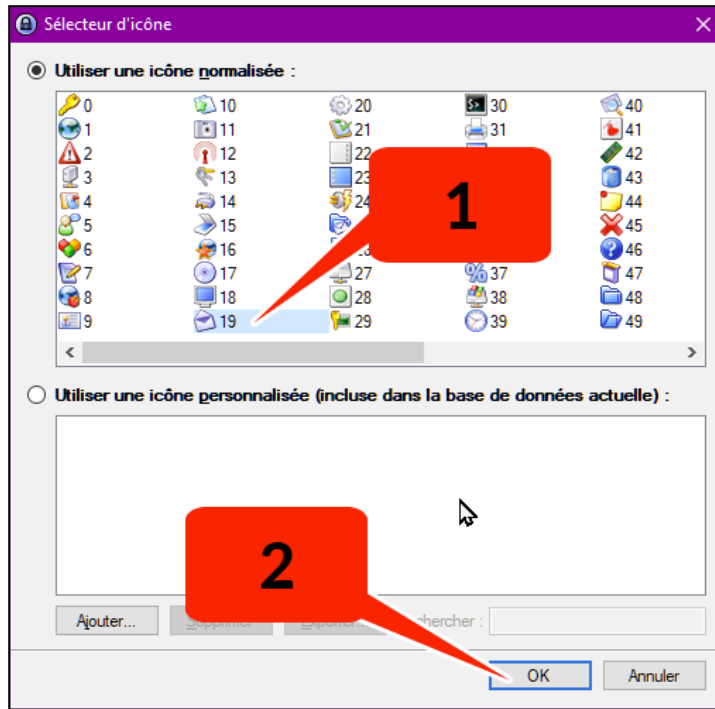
Sélecteur d'icône

Utiliser une icône normalisée :

0
1
2
3
4
5
6
7
8
9
10
11
12
13
14
15
16
17
18
19
20
21
22
23
24
27
28
29
30
31
37
38
39
40
41
42
43
44
45
46
47
48
49

1

Utiliser une icône personnalisée (incluse dans la base de données actuelle) :

2

Ajouter...
Supprimer
Exporter...
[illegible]hercher :
OK
Annuler